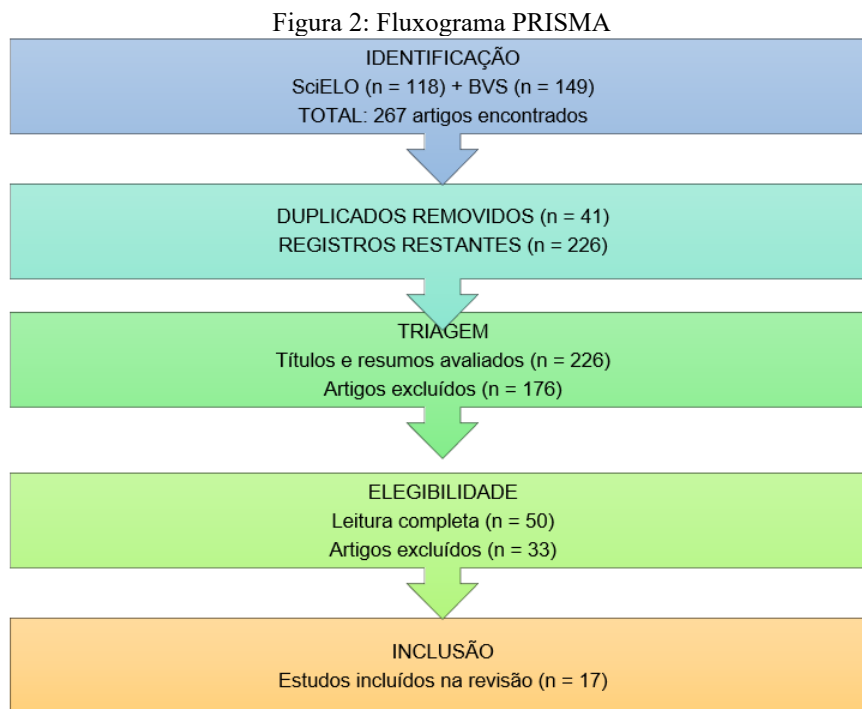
Figura 2: Fluxograma PRISMA

IDENTIFICAÇÃO
SciELO (n = 118) + BVS (n = 149)
TOTAL: 267 artigos encontrados

DUPLICADOS REMOVIDOS (n = 41)
REGISTROS RESTANTES (n = 226)

TRIAGEM
Títulos e resumos avaliados (n = 226)
Artigos excluídos (n = 176)

ELEGIBILIDADE
Leitura completa (n = 50)
Artigos excluídos (n = 33)

INCLUSÃO
Estudos incluídos na revisão (n = 17)